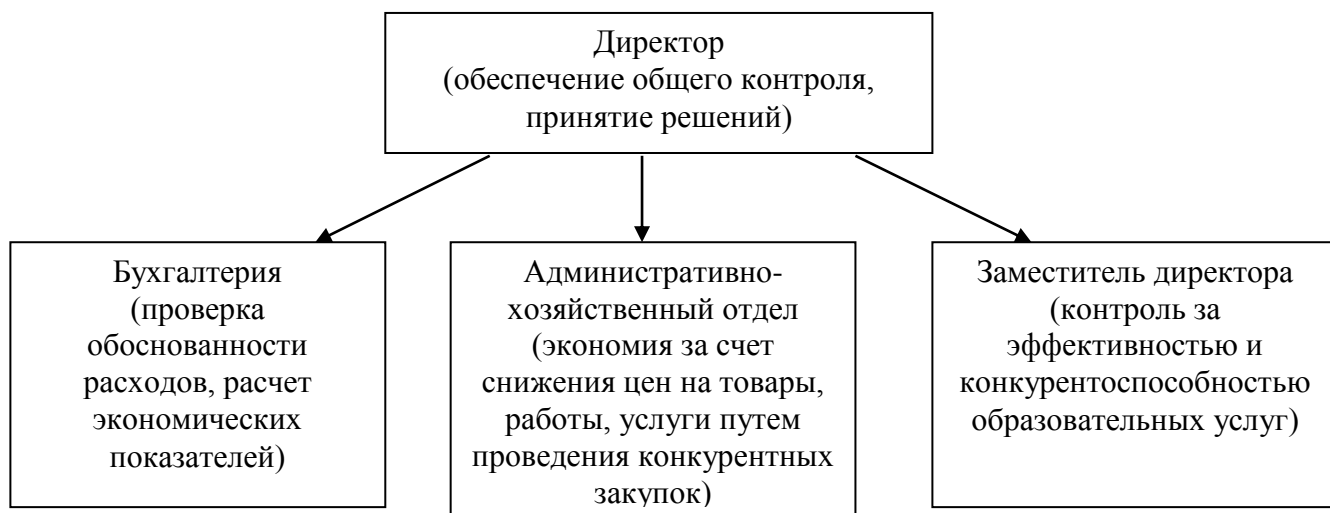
Директор
(обеспечение общего контроля, принятие решений)

Бухгалтерия
(проверка обоснованности расходов, расчет экономических показателей)

Административно-хозяйственный отдел
(экономия за счет снижения цен на товары, работы, услуги путем проведения конкурентных закупок)

Заместитель директора
(контроль за эффективностью и конкурентоспособностью образовательных услуг)